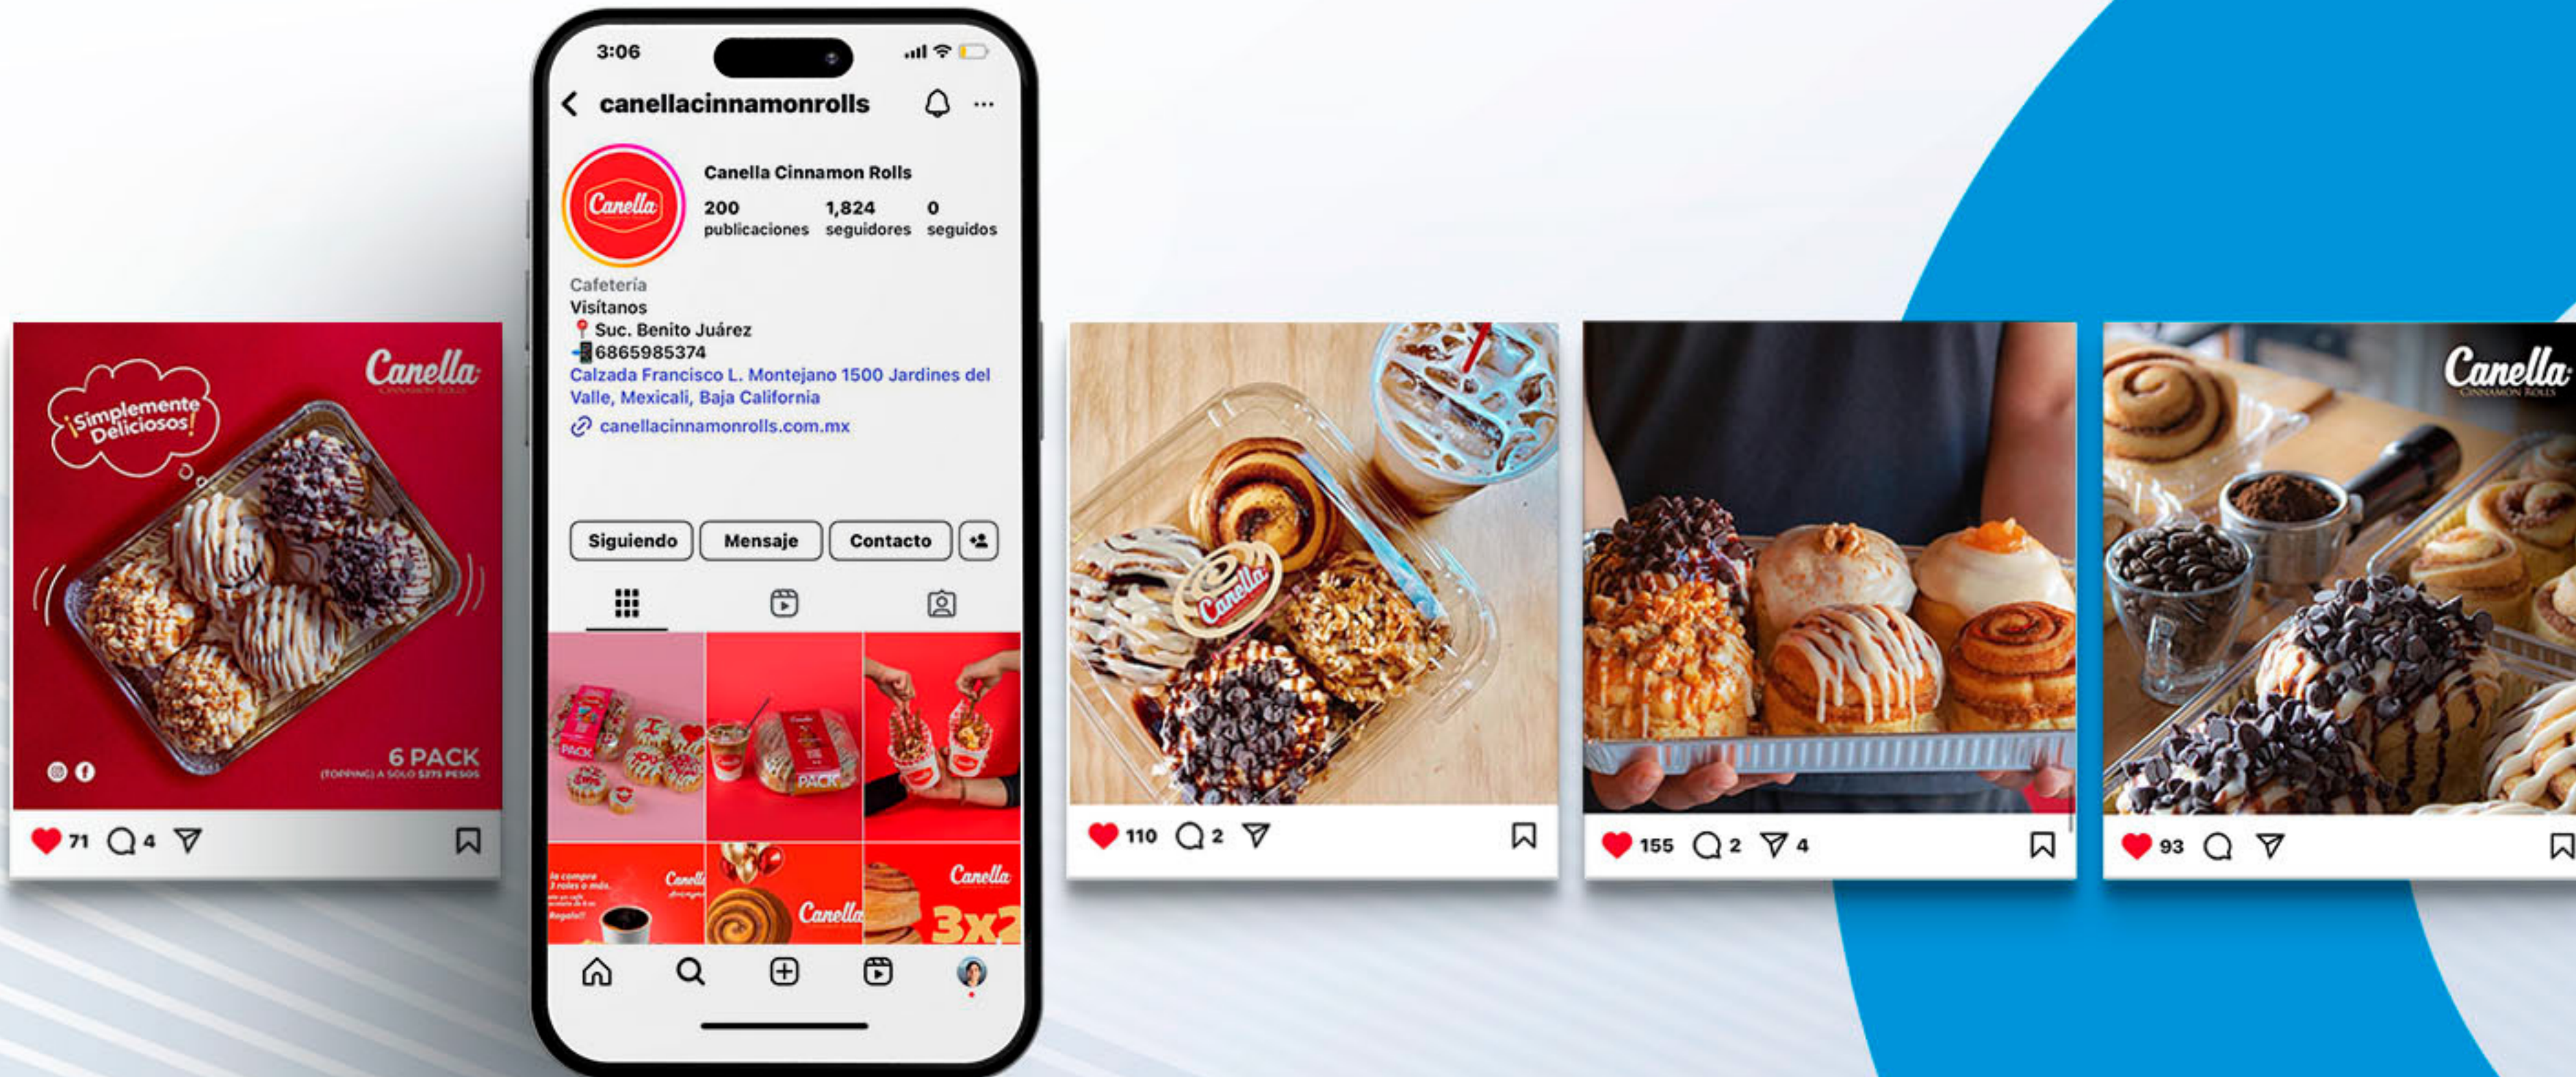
Canella
CINNAMON ROLLS
¡Simplemente Deliciosos!
6 PACK
(TOPPING) A SOLO $275 PESOS
71 4

3:06
canellacinnamonrolls
Canella
Canella Cinnamon Rolls
200 publicaciones
1,824 seguidores
0 seguidos
Cafetería
Visítanos
📍Suc. Benito Juárez
6865985374
Calzada Francisco L. Montejano 1500 Jardines del Valle, Mexicali, Baja California
canellacinnamonrolls.com.mx
Siguiendo
Mensaje
Contacto
PACK
PACK
Canella
Canella
Canella
3x2
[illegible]

Canella
110 2

155 2 4

Canella
CINNAMON ROLLS
93